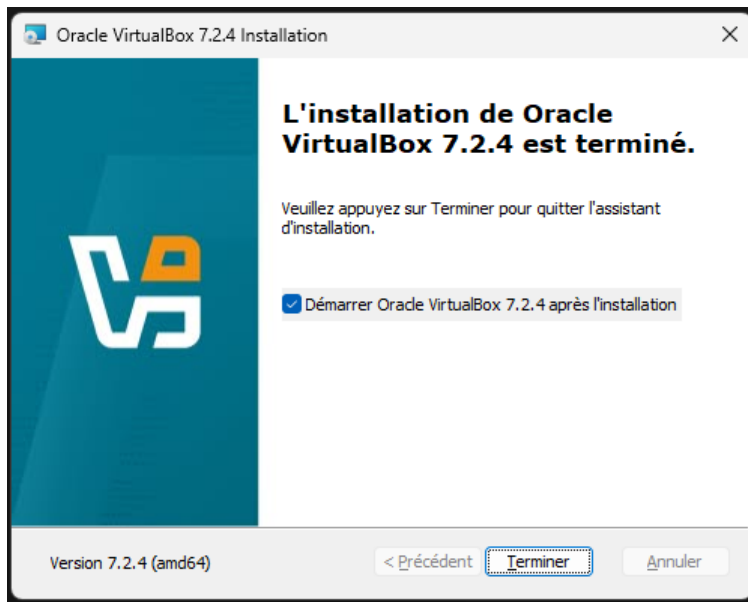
Oracle VirtualBox 7.2.4 Installation

×

L'installation de Oracle VirtualBox 7.2.4 est terminé.

Veuillez appuyez sur Terminer pour quitter l'assistant d'installation.

Démarrer Oracle VirtualBox 7.2.4 après l'installation

Version 7.2.4 (amd64)

< Précédent

Terminer

Annuler